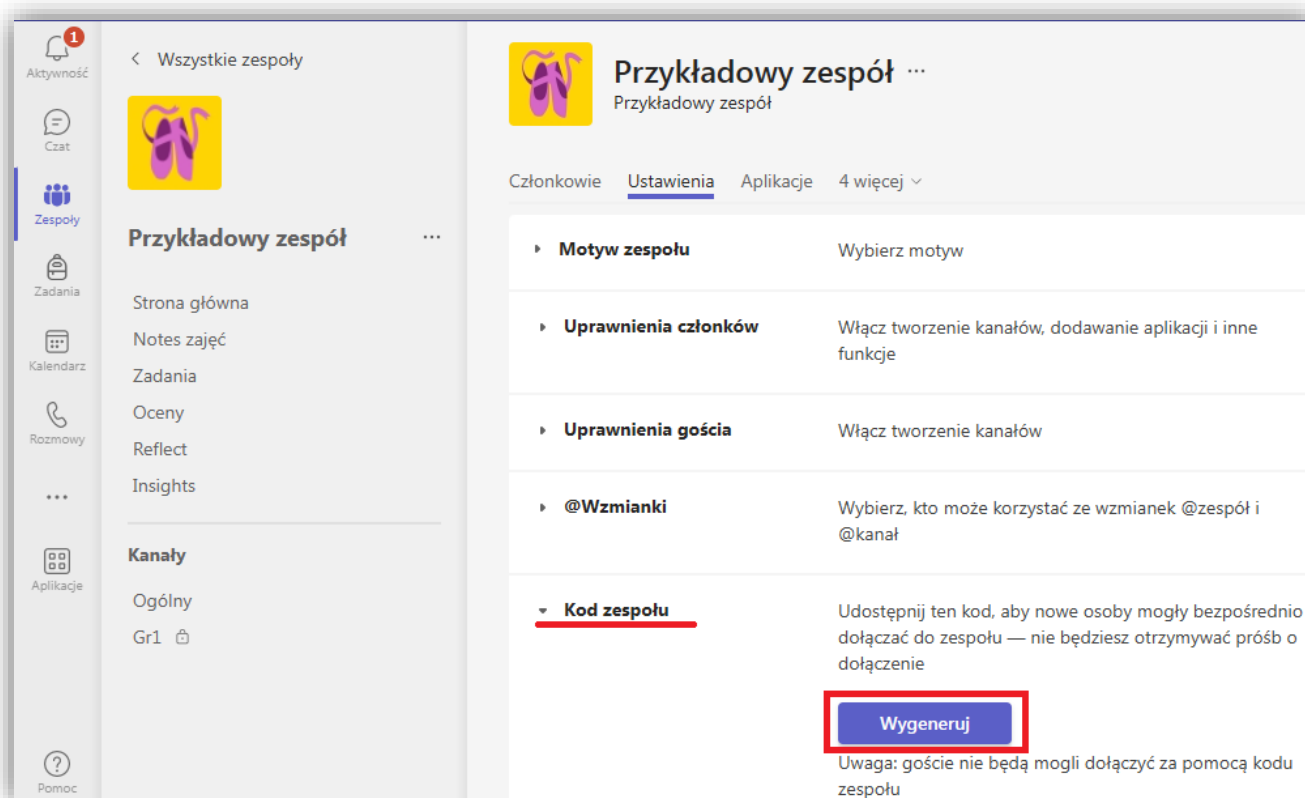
1
Aktywność
Czat
Zespoły
Zadania
Kalendarz
Rozmowy
...
Aplikacje
Pomoc

< Wszystkie zespoły

Przykładowy zespół ...

Strona główna
Notes zajęć
Zadania
Oceny
Reflect
Insights

Kanały
Ogólny
Gr1

Przykładowy zespół ...
Przykładowy zespół

Członkowie Ustawienia Aplikacje 4 więcej

Motyw zespołu
Wybierz motyw

Uprawnienia członków
Włącz tworzenie kanałów, dodawanie aplikacji i inne funkcje

Uprawnienia gościa
Włącz tworzenie kanałów

@Wzmianki
Wybierz, kto może korzystać ze wzmianek @zespół i @kanał

Kod zespołu
Udostępnij ten kod, aby nowe osoby mogły bezpośrednio dołączać do zespołu — nie będziesz otrzymywać próśb o dołączenie

Wygeneruj

Uwaga: goście nie będą mogli dołączyć za pomocą kodu zespołu